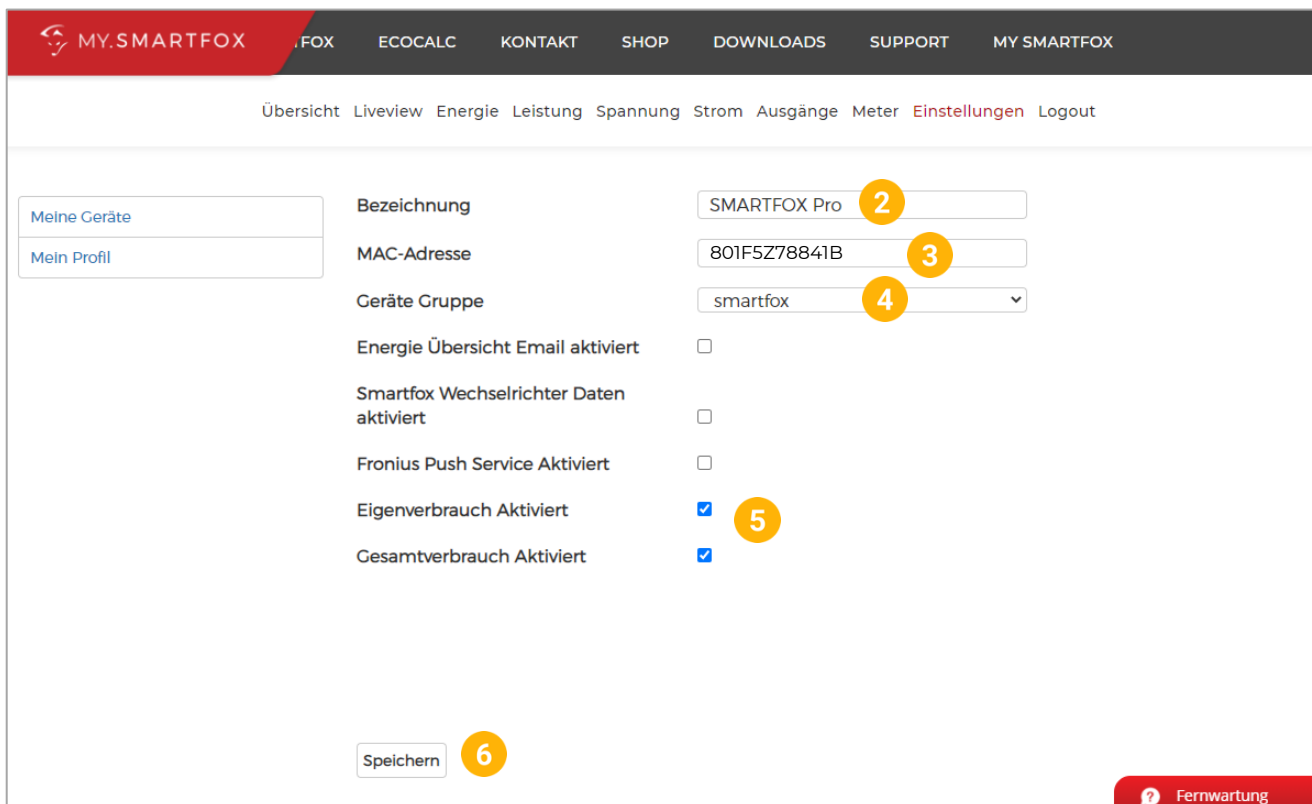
MY.SMARTFOX TFOX ECOCALC KONTAKT SHOP DOWNLOADS SUPPORT MY SMARTFOX

Übersicht Liveview Energie Leistung Spannung Strom Ausgänge Meter Einstellungen Logout

Meine Geräte
Mein Profil

Bezeichnung SMARTFOX Pro 2

MAC-Adresse 801F5Z78841B 3

Geräte Gruppe smartfox 4

Energie Übersicht Email aktiviert

Smartfox Wechselrichter Daten aktiviert

Fronius Push Service Aktiviert

Eigenverbrauch Aktiviert 5

Gesamtverbrauch Aktiviert

Speichern 6

Fernwartung